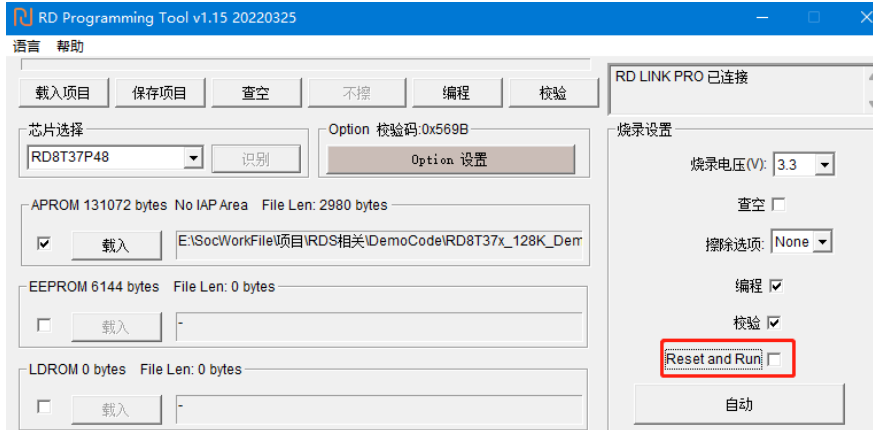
RD Programming Tool v1.15 20220325

语言 帮助

载入项目 保存项目 查空 不擦 编程 校验

RD LINK PRO 已连接

芯片选择
RD8T37P48
识别

Option 校验码:0x569B
Option 设置

烧录设置

烧录电压(V): 3.3

APROM 131072 bytes No IAP Area File Len: 2980 bytes
载入 E:\SocWorkFile\项目\RDS相关\DemoCode\RD8T37x_128K_Dem

查空

擦除选项: None

EEPROM 6144 bytes File Len: 0 bytes
载入 -

编程

校验

LDROM 0 bytes File Len: 0 bytes
载入 -

Reset and Run

自动